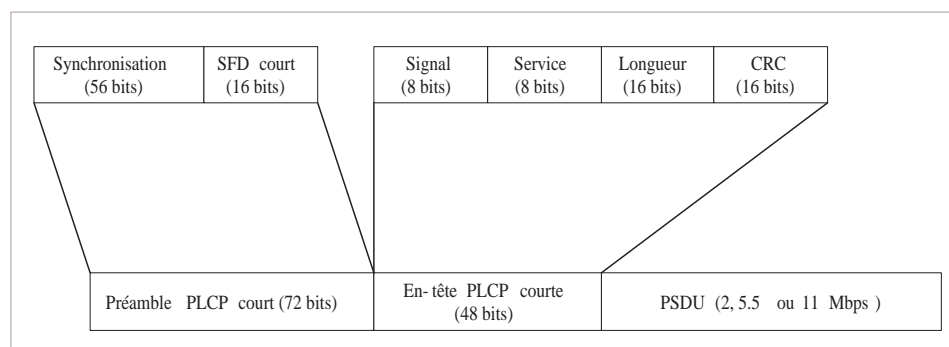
| Synchronisation (56 bits) | SFD court (16 bits) |
|---|---|

| Signal (8 bits) | Service (8 bits) | Longueur (16 bits) | CRC (16 bits) |
|---|---|---|---|

| Préambule PLCP court (72 bits) | En- tête PLCP courte (48 bits) | PSDU (2, 5.5 ou 11 Mbps ) |
|---|---|---|